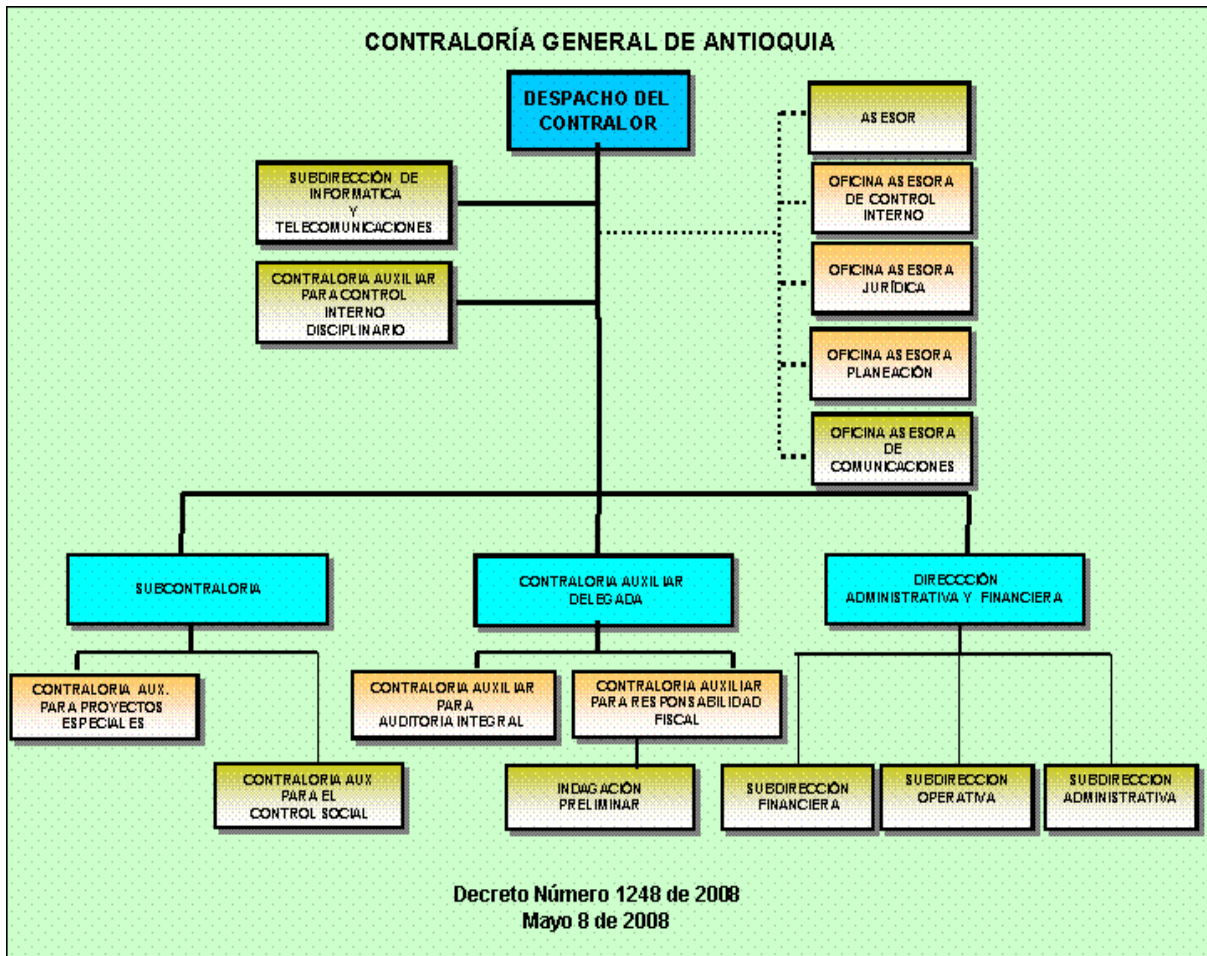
CONTRALORÍA GENERAL DE ANTIOQUIA

DESPACHO DEL CONTRALOR

SUBDIRECCIÓN DE INFORMATICA Y TELECOMUNICACIONES

CONTRALORIA AUXILIAR PARA CONTROL INTERNO DISCIPLINARIO

ASESOR

OFICINA ASESORA DE CONTROL INTERNO

OFICINA ASESORA JURÍDICA

OFICINA ASESORA PLANEACIÓN

OFICINA ASESORA DE COMUNICACIONES

SUBCONTRALORIA

CONTRALORIA AUXILIAR DELEGADA

DIRECCCIÓN ADMINISTRATIVA Y FINANCIERA

CONTRALORIA AUX. PARA PROYECTOS ESPECIALES

CONTRALORIA AUX PARA EL CONTROL SOCIAL

CONTRALORIA AUXILIAR PARA AUDITORIA INTEGRAL

CONTRALORIA AUXILIAR PARA RESPONSABILIDAD FISCAL

INDAGACIÓN PRELIMINAR

SUBDIRECCIÓN FINANCIERA

SUBDIRECCION OPERATIVA

SUBDIRECCION ADMINISTRATIVA

Decreto Número 1248 de 2008
Mayo 8 de 2008